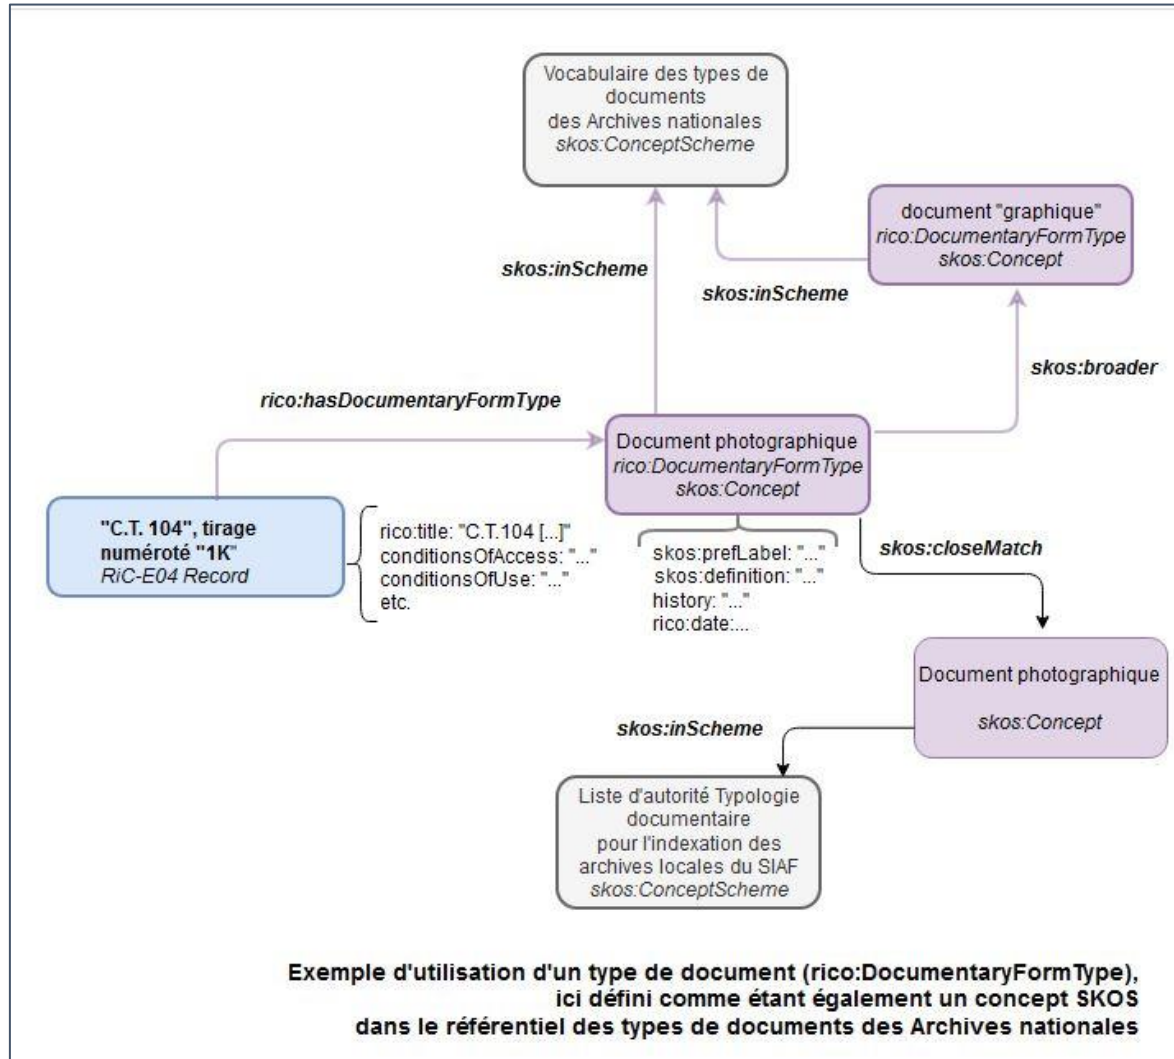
Vocabulaire des types de documents des Archives nationales
*skos:ConceptScheme*

document "graphique"
*rico:DocumentaryFormType*
*skos:Concept*

**skos:inScheme**

**skos:inScheme**

**skos:broader**

**rico:hasDocumentaryFormType**

Document photographique
*rico:DocumentaryFormType*
*skos:Concept*

**"C.T. 104", tirage numéroté "1K"**
*RiC-E04 Record*

rico:title: "C.T.104 [...]"
conditionsOfAccess: "..."
conditionsOfUse: "..."
etc.

skos:prefLabel: "..."
skos:definition: "..."
history: "..."
rico:date:...

**skos:closeMatch**

Document photographique
*skos:Concept*

**skos:inScheme**

Liste d'autorité Typologie documentaire pour l'indexation des archives locales du SIAF
*skos:ConceptScheme*

**Exemple d'utilisation d'un type de document (rico:DocumentaryFormType), ici défini comme étant également un concept SKOS dans le référentiel des types de documents des Archives nationales**